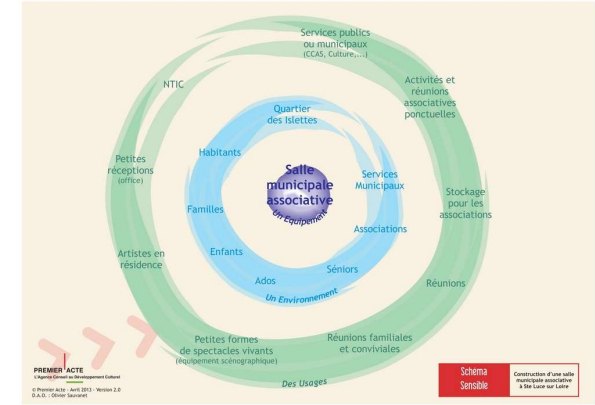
Services publics ou municipaux (CCAS, Culture,....)

Activités et réunions associatives ponctuelles

NTIC

Petites réceptions (office)

Stockage pour les associations

Artistes en résidence

Réunions

Petites formes de spectacles vivants (équipement scénographique)

Réunions familiales et conviviales

Des Usages

Quartier des Islettes

Habitants

Services Municipaux

Familles

Associations

Enfants

Séniors

Ados

Un Environnement

Salle municipale associative

Un Equipement

PREMIER ACTE
L'Agence Conseil en Développement Culturel

© Premier Acte - Avril 2013 - Version 2.0
D.A.O. : Olivier Sauvanet

Schéma Sensible

Construction d'une salle municipale associative à Ste Luce sur Loire